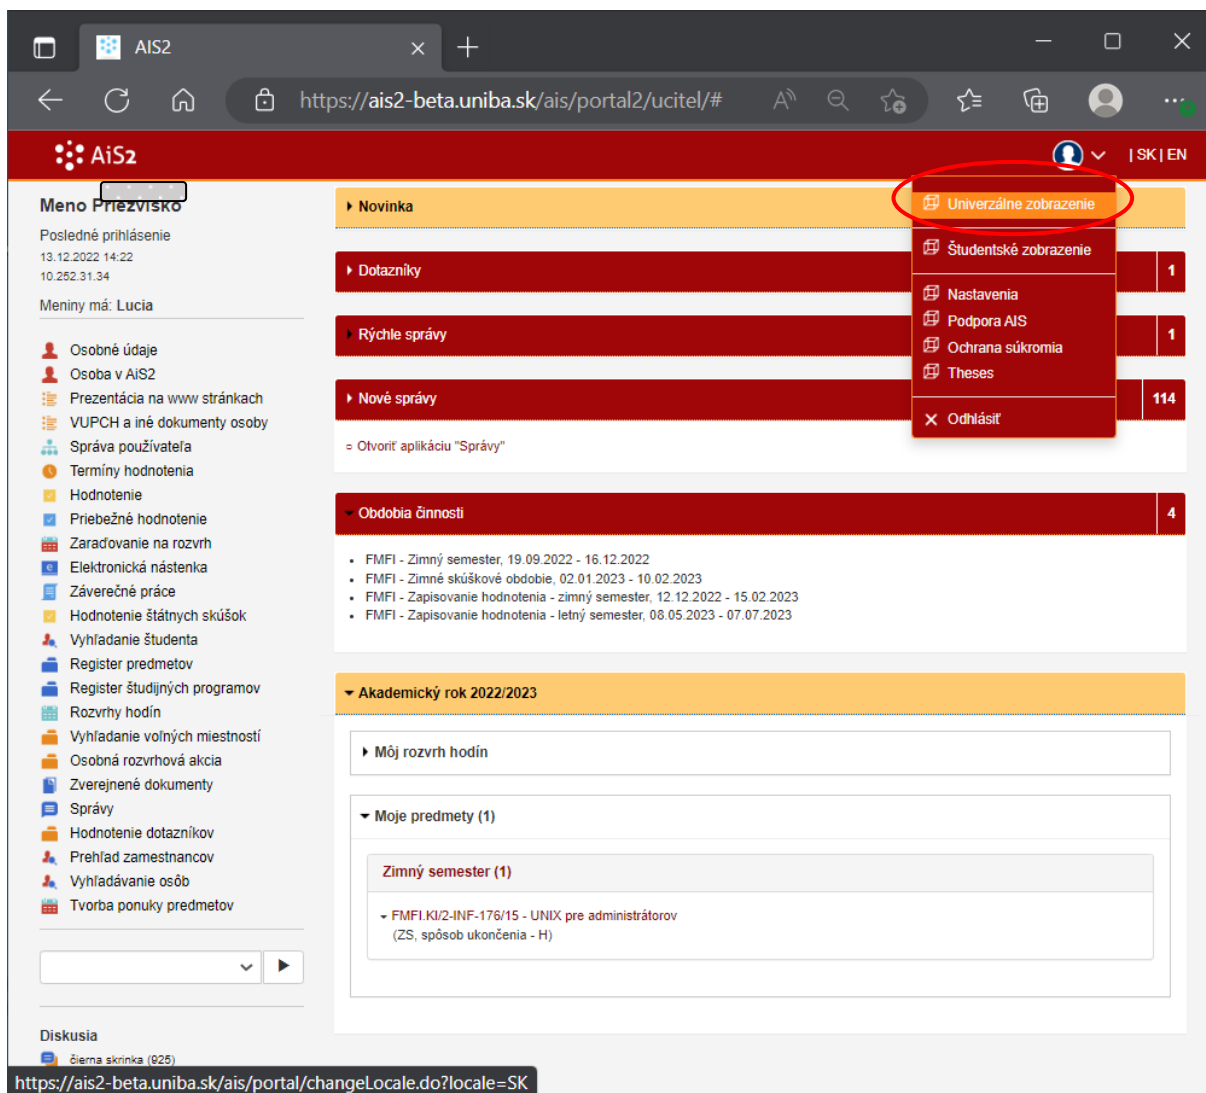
AIS2

https://ais2-beta.uniba.sk/ais/portal2/ucitel/#

AiS2

| SK | EN

Meno Priezvisko
Posledné prihlásenie
13.12.2022 14:22
10.252.31.34
Meniny má: Lucia

Osobné údaje
Osoba v AiS2
Prezentácia na www stránkach
VUPCH a iné dokumenty osoby
Správa používateľa
Termíny hodnotenia
Hodnotenie
Priebežné hodnotenie
Zaraďovanie na rozvrh
Elektronická nástenka
Záverečné práce
Hodnotenie štátnych skúšok
Vyhľadanie študenta
Register predmetov
Register študijných programov
Rozvrhy hodín
Vyhľadanie voľných miestností
Osobná rozvrhová akcia
Zverejnené dokumenty
Správy
Hodnotenie dotazníkov
Prehľad zamestnancov
Vyhľadávanie osôb
Tvorba ponuky predmetov

Diskusia
čierna skrinka (925)

Novinka

Dotazníky 1

Rýchle správy 1

Nové správy 114

Otvoriť aplikáciu "Správy"

Univerzálne zobrazenie
Študentské zobrazenie
Nastavenia
Podpora AIS
Ochrana súkromia
Theses
Odhlásiť

Obdobia činnosti 4

- FMFI - Zimný semester, 19.09.2022 - 16.12.2022
- FMFI - Zimné skúškové obdobie, 02.01.2023 - 10.02.2023
- FMFI - Zapisovanie hodnotenia - zimný semester, 12.12.2022 - 15.02.2023
- FMFI - Zapisovanie hodnotenia - letný semester, 08.05.2023 - 07.07.2023

Akademický rok 2022/2023

Môj rozvrh hodín

Moje predmety (1)

Zimný semester (1)

FMFI.KI/2-INF-176/15 - UNIX pre administrátorov
(ZS, spôsob ukončenia - H)

https://ais2-beta.uniba.sk/ais/portal/changeLocale.do?locale=SK